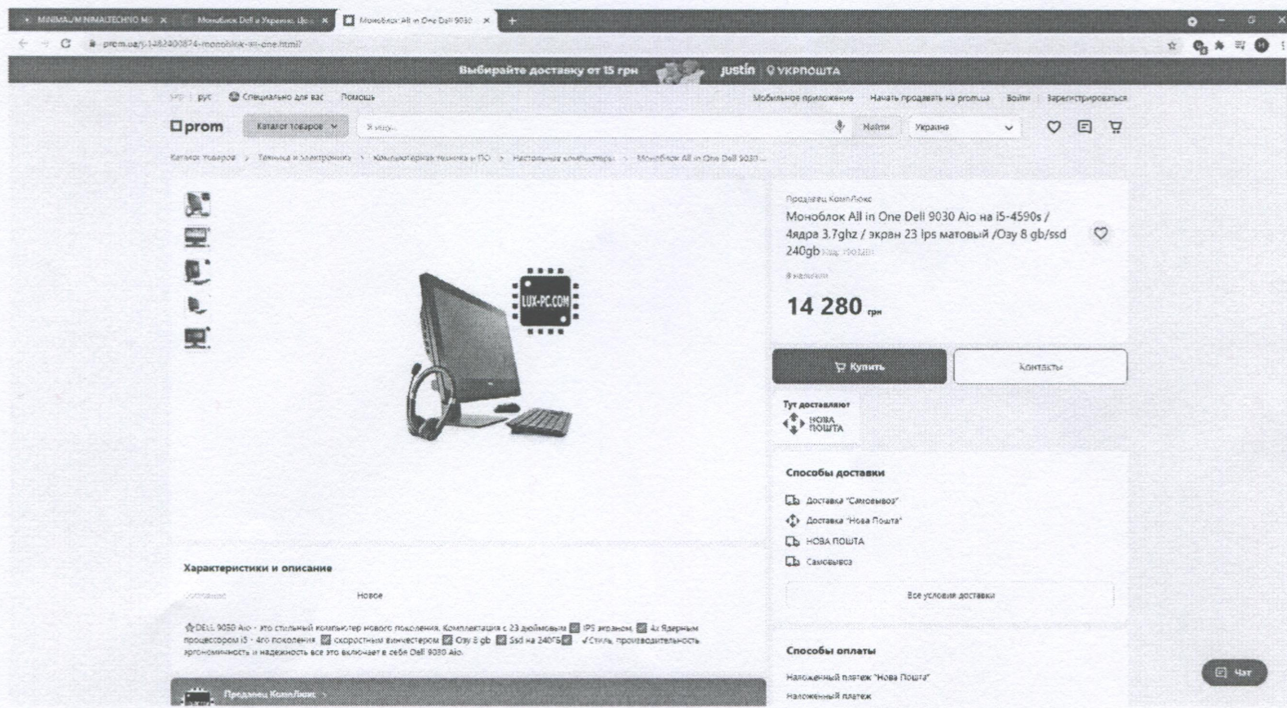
MINIMAL/MINIMALTECHNO MI × | Моноблок Dell в Украине. Цен × | Моноблок All in One Dell 9030 × | +

prom.ua/p1482400874-monoblok-all-one.html

Выбирайте доставку от 15 грн justin УКРПОШТА

укр | рус Специально для вас Помощь

Мобильное приложение Начать продавать на prom.ua Войти Зарегистрироваться

prom Каталог товаров Я ищу... Найти Украина

Каталог товаров > Техника и электроника > Компьютерная техника и ПО > Настольные компьютеры > Моноблок All in One Dell 9030...

LUX-PC.COM

Продавец КомпЛюкс

Моноблок All in One Dell 9030 Aio на i5-4590s / 4ядра 3.7ghz / экран 23 Ips матовый /Озу 8 gb/ssd 240gb Код: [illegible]

В наличии

14 280 грн

Купить

Контакты

Тут доставляют НОВА ПОШТА

Способы доставки

Доставка "Самовывоз"

Доставка "Нова Пошта"

НОВА ПОШТА

Самовывоз

Все условия доставки

Способы оплаты

Наложенный платеж "Нова Пошта"

Наложенный платеж

Характеристики и описание

Состояние Новое

DELL 9030 Aio - это стильный компьютер нового поколения. Комплектация с 23 дюймовым IPS экраном, 4х Ядерным процессором i5 - 4го поколения, скоростным винчестером Озу 8 gb Ssd на 240ГБ √Стиль, производительность, эргономичность и надежность все это включает в себя Dell 9030 Aio.

Продавец КомпЛюкс >

Чат